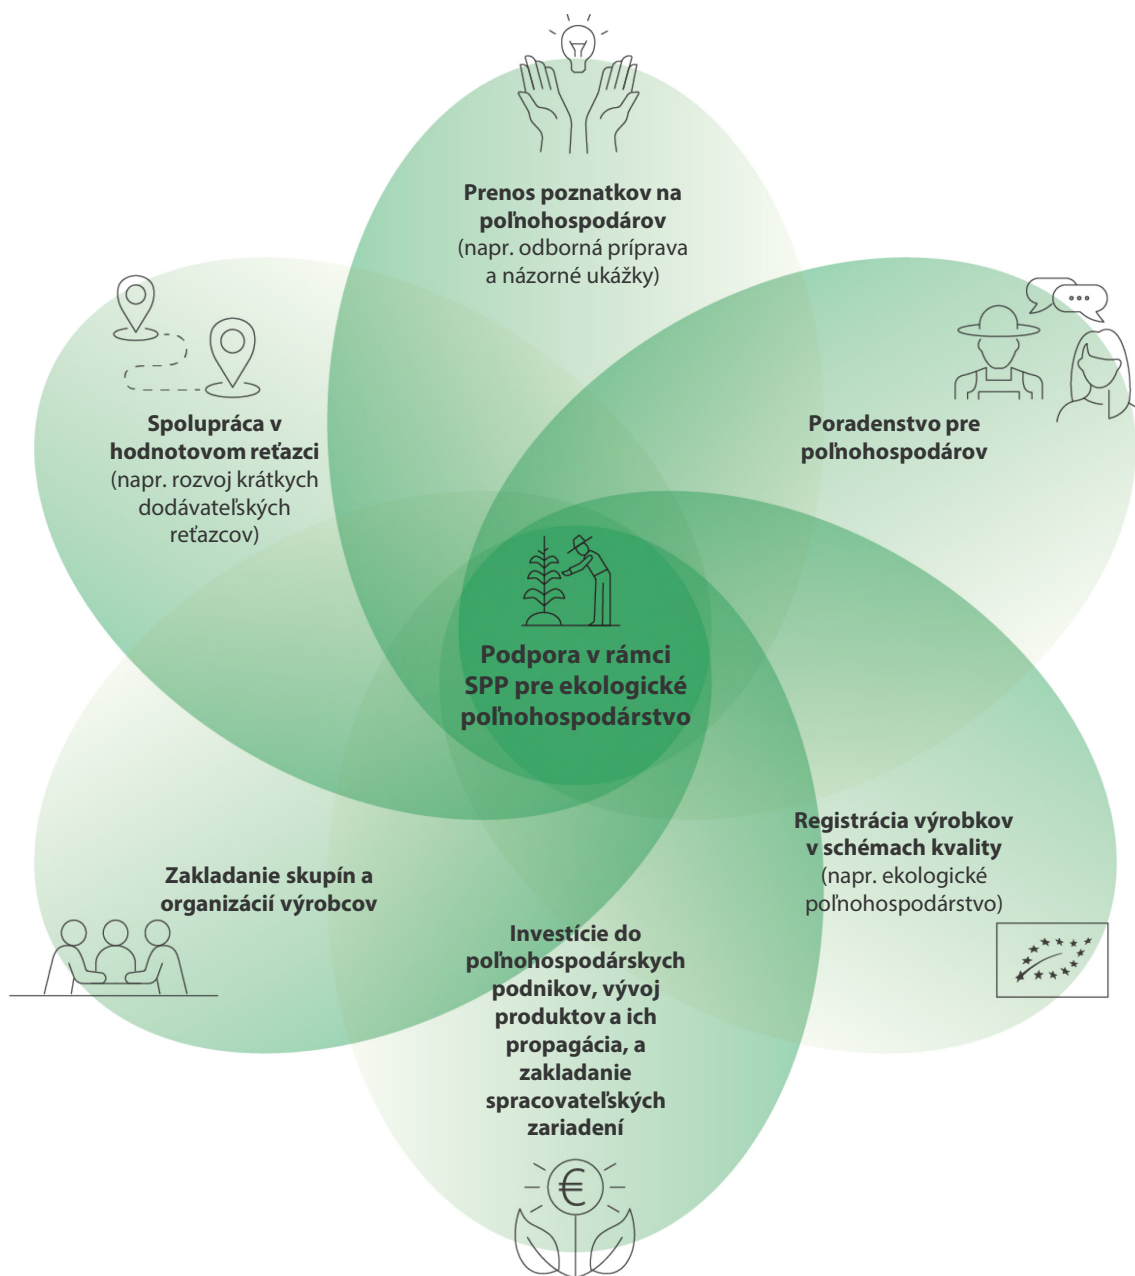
Prenos poznatkov na poľnohospodárov (napr. odborná príprava a názorné ukážky)

Spolupráca v hodnotovom reťazci (napr. rozvoj krátkych dodávateľských reťazcov)

Poradenstvo pre poľnohospodárov

Podpora v rámci SPP pre ekologické poľnohospodárstvo

Registrácia výrobkov v schémach kvality (napr. ekologické poľnohospodárstvo)

Zakladanie skupín a organizácií výrobcov

Investície do poľnohospodárskych podnikov, vývoj produktov a ich propagácia, a zakladanie spracovateľských zariadení

€